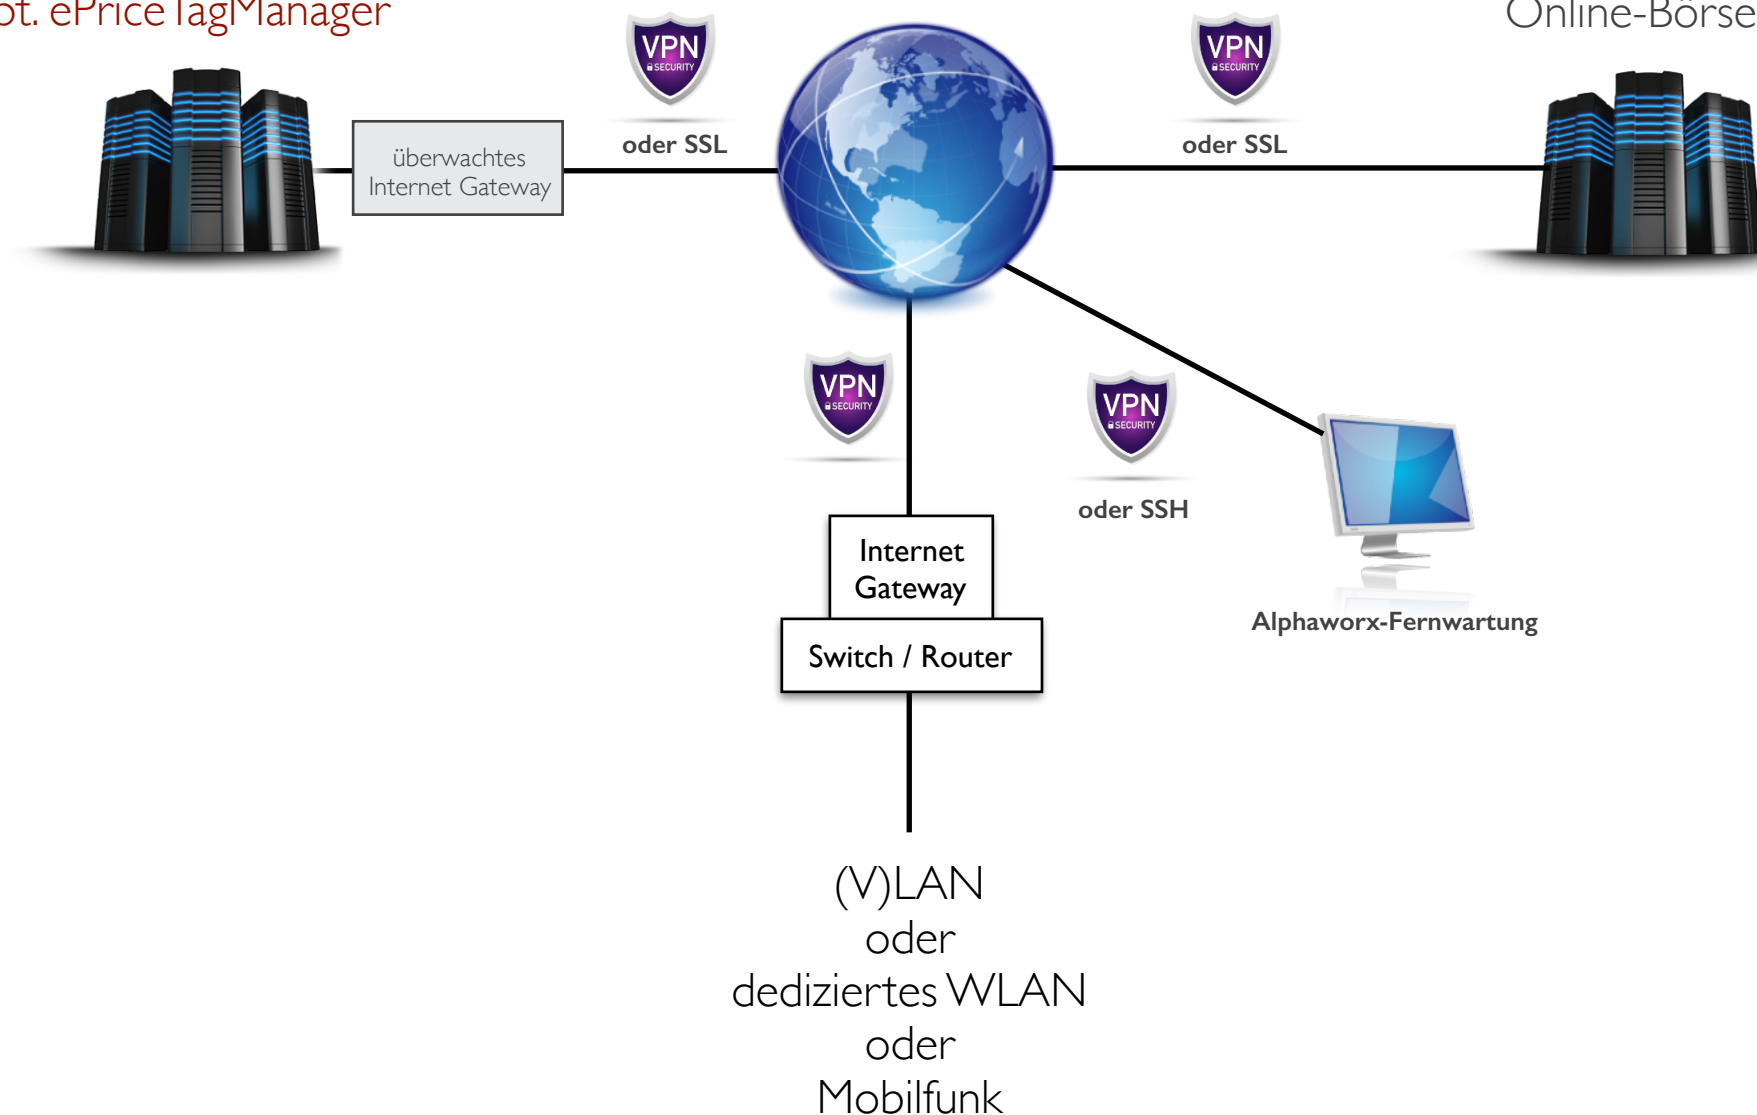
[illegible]t. ePrice TagManager

Online-Börse

VPN SECURITY
oder SSL

VPN SECURITY
oder SSL

überwachtes Internet Gateway

VPN SECURITY

VPN SECURITY
oder SSH

Internet Gateway

Switch / Router

Alphaworx-Fernwartung

(V)LAN
oder
dediziertes WLAN
oder
Mobilfunk